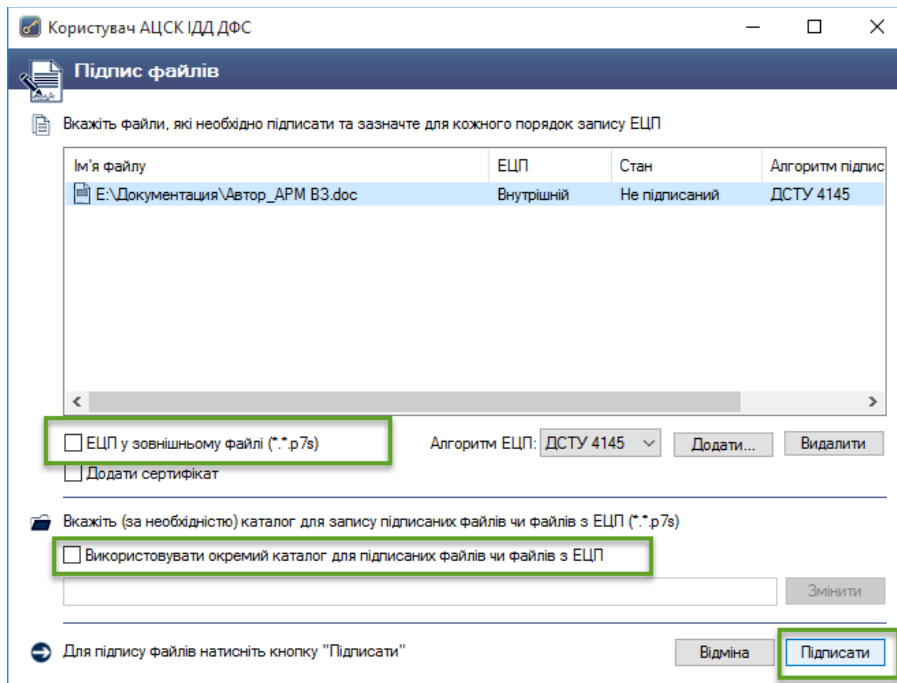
Користувач АЦСК ІДД ДФС

Підпис файлів

Вкажіть файли, які необхідно підписати та зазначте для кожного порядок запису ЕЦП

| Ім'я файлу | ЕЦП | Стан | Алгоритм підпис |
|---|---|---|---|
| E:\Документація\Автор_АРМ В3.doc | Внутрішній | Не підписаний | ДСТУ 4145 |

ЕЦП у зовнішньому файлі (*.*.p7s)

Алгоритм ЕЦП: ДСТУ 4145

Додати...

Видалити

Додати сертифікат

Вкажіть (за необхідністю) каталог для запису підписаних файлів чи файлів з ЕЦП (*.*.p7s)

Використовувати окремий каталог для підписаних файлів чи файлів з ЕЦП

Змінити

Для підпису файлів натисніть кнопку "Підписати"

Відміна

Підписати